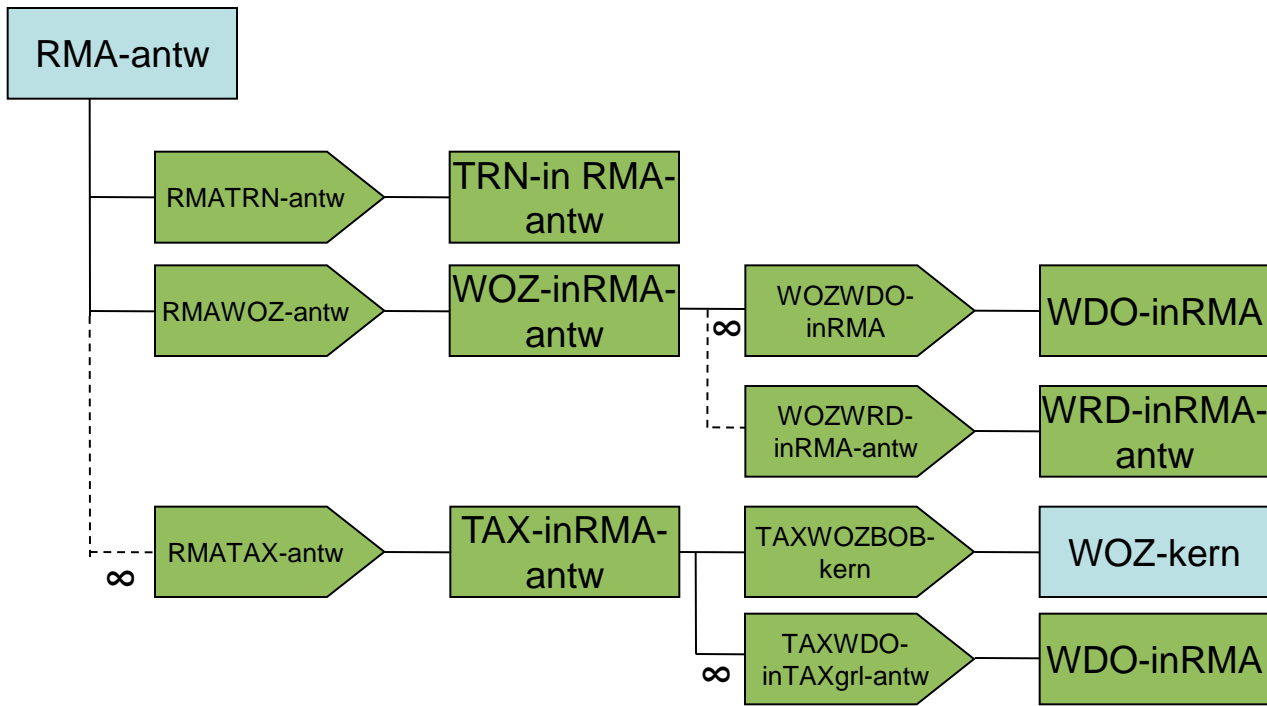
RMA-antw

RMATRN-antw

TRN-in RMA-antw

RMAWOZ-antw

WOZ-inRMA-antw

WOZWDO-inRMA

∞

WDO-inRMA

WOZWRD-inRMA-antw

WRD-inRMA-antw

RMATAX-antw

∞

TAX-inRMA-antw

TAXWOZBOB-kern

WOZ-kern

TAXWDO-inTAXgrl-antw

∞

WDO-inRMA